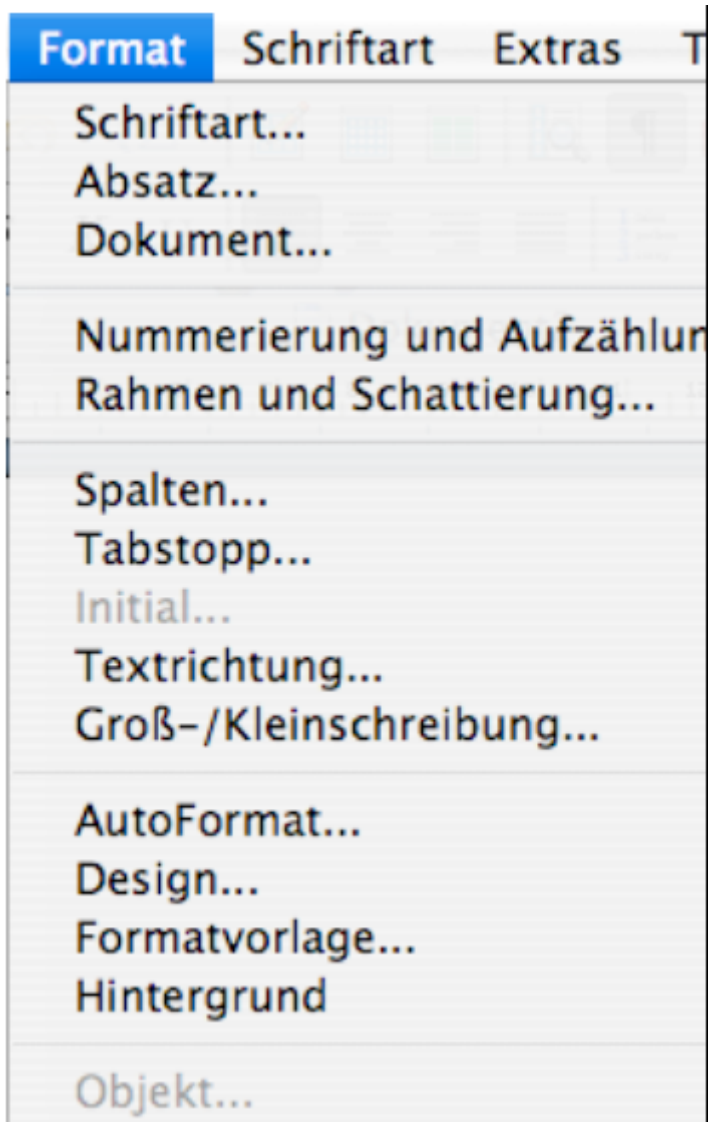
Format Schriftart Extras T

Schriftart...
Absatz...
Dokument...

Nummerierung und Aufzählun
Rahmen und Schattierung...

Spalten...
Tabstopp...
Initial...
Textrichtung...
Groß-/Kleinschreibung...

AutoFormat...
Design...
Formatvorlage...
Hintergrund

Objekt...